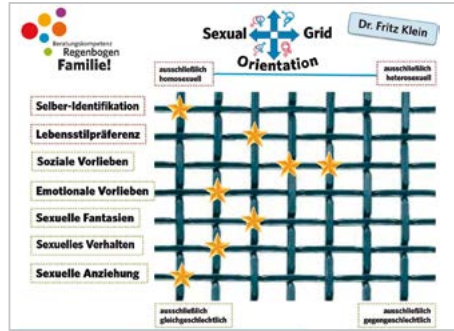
Beratungskompetenz Regenbogen Familie!

Sexual Orientation Grid

Dr. Fritz Klein

ausschließlich homosexuell

ausschließlich heterosexuell

Selber-Identifikation

Lebensstilpräferenz

Soziale Vorlieben

Emotionale Vorlieben

Sexuelle Fantasien

Sexuelles Verhalten

Sexuelle Anziehung

ausschließlich gleichgeschlechtlich

ausschließlich gegengeschlechtlich